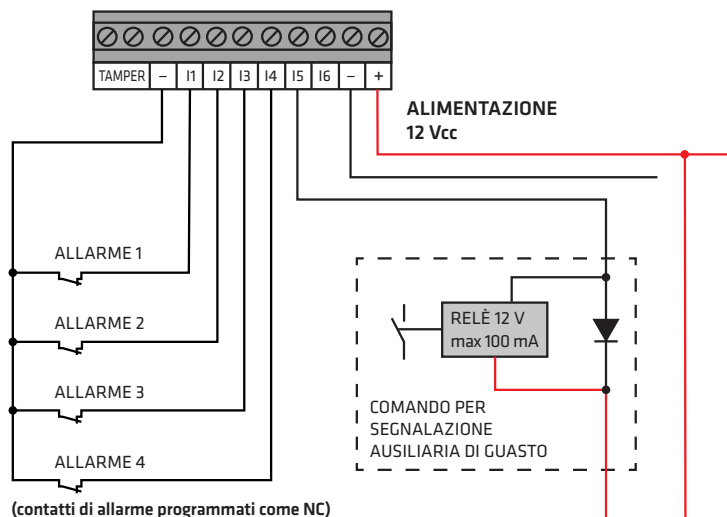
TAMPER – I1 I2 I3 I4 I5 I6 – +

ALIMENTAZIONE
12 Vcc

ALLARME 1

ALLARME 2

ALLARME 3

ALLARME 4

RELÈ 12 V
max 100 mA

COMANDO PER SEGNALAZIONE AUSILIARIA DI GUASTO

(contatti di allarme programmati come NC)